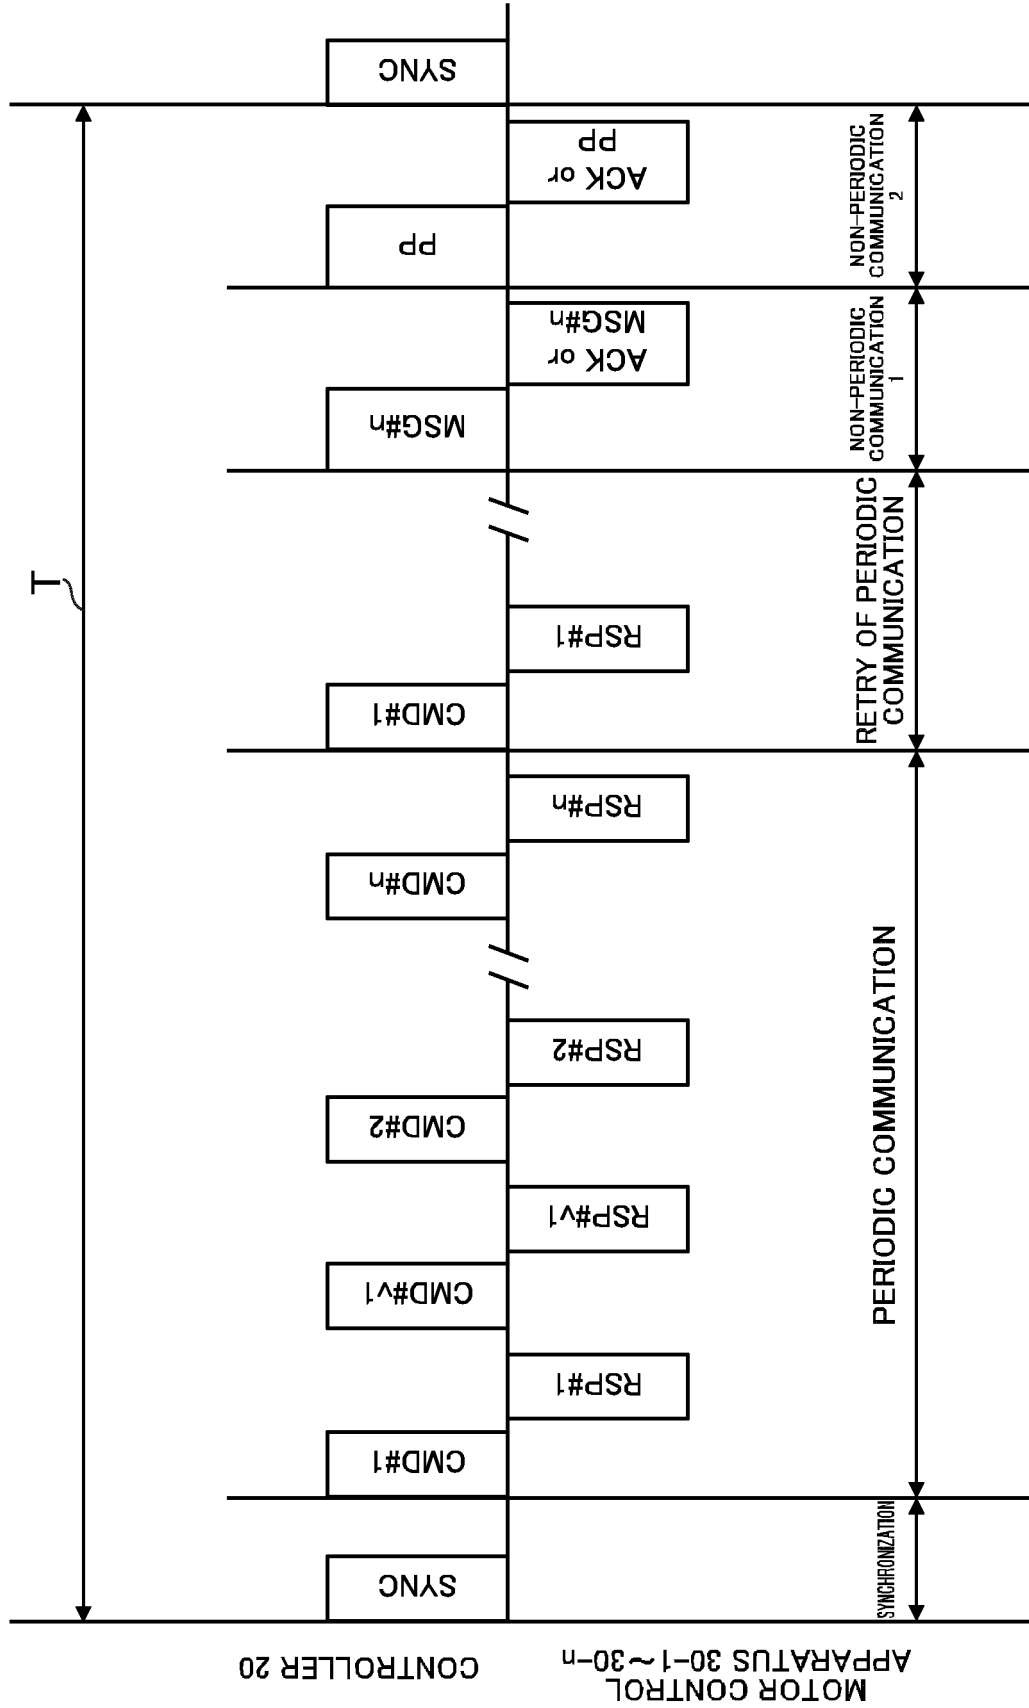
CONTROLLER 20

MOTOR CONTROL APPARATUS 30-1~30-n

T

SYNC

CMD#1

RSP#1

CMD#v1

RSP#v1

CMD#2

RSP#2

CMD#n

RSP#n

CMD#1

RSP#1

MSG#n

ACK or MSG#n

PP

ACK or PP

SYNC

SYNCHRONIZATION

PERIODIC COMMUNICATION

RETRY OF PERIODIC COMMUNICATION

NON-PERIODIC COMMUNICATION 1

NON-PERIODIC COMMUNICATION 2